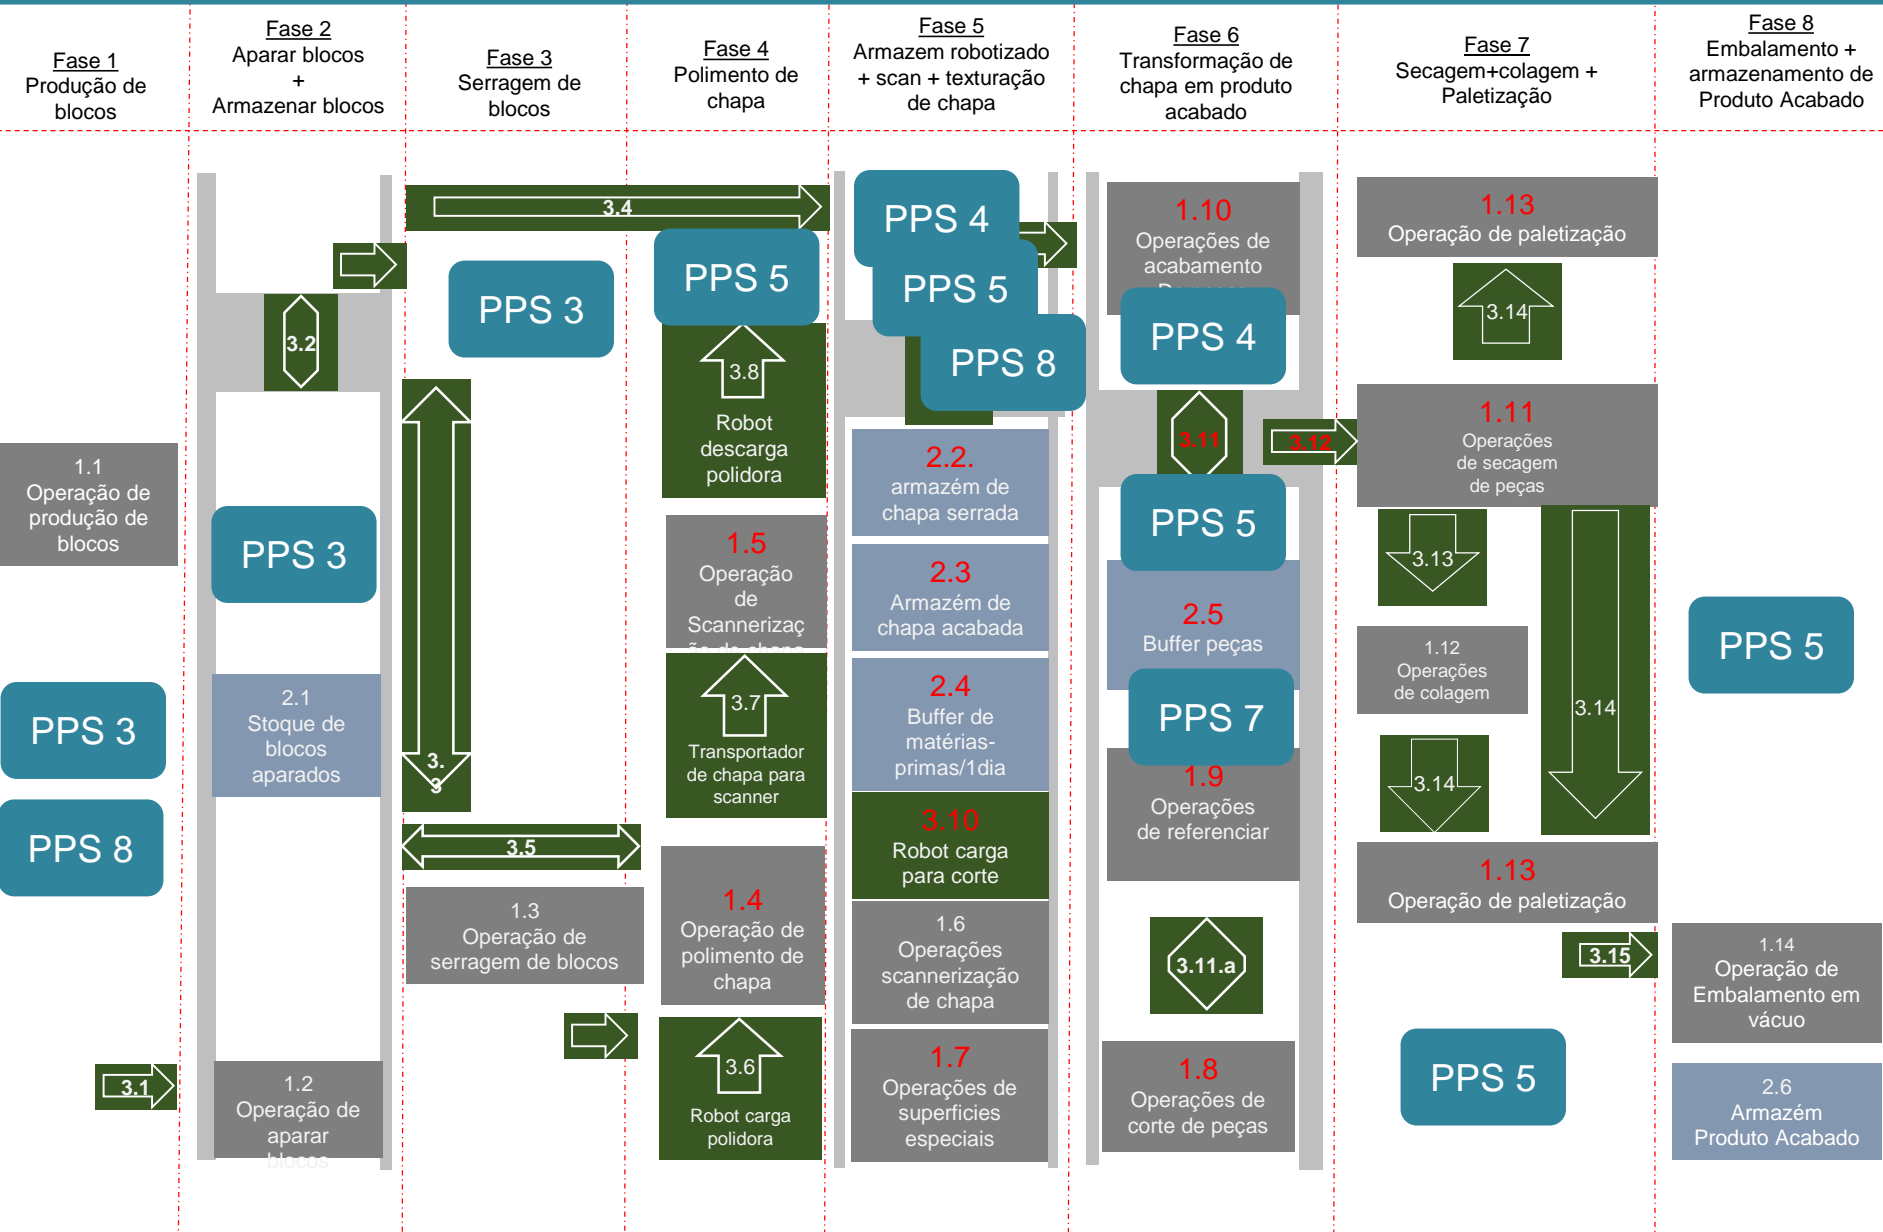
Fase 1
Produção de blocos

Fase 2
Aparar blocos
+
Armazenar blocos

Fase 3
Serragem de blocos

Fase 4
Polimento de chapa

Fase 5
Armazem robotizado + scan + texturação de chapa

Fase 6
Transformação de chapa em produto acabado

Fase 7
Secagem+colagem + Paletização

Fase 8
Embalamento + armazenamento de Produto Acabado

1.1
Operação de produção de blocos

PPS 3

PPS 8

3.1

3.2

PPS 3

2.1
Stoque de blocos aparados

1.2
Operação de aparar blocos

3.4

PPS 3

3.
9

3.5

1.3
Operação de serragem de blocos

PPS 5

3.8
Robot descarga polidora

1.5
Operação de Scannerizaç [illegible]

3.7
Transportador de chapa para scanner

1.4
Operação de polimento de chapa

3.6
Robot carga polidora

PPS 4

PPS 5

PPS 8

2.2.
armazém de chapa serrada

2.3
Armazém de chapa acabada

2.4
Buffer de matérias-primas/1dia

3.10
Robot carga para corte

1.6
Operações scannerização de chapa

1.7
Operações de superficies especiais

1.10
Operações de acabamento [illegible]

PPS 4

3.11

3.12

PPS 5

2.5
Buffer peças

PPS 7

1.9
Operações de referenciar

3.11.a

1.8
Operações de corte de peças

1.13
Operação de paletização

3.14

1.11
Operações de secagem de peças

3.13

1.12
Operações de colagem

3.14

3.14

1.13
Operação de paletização

3.15

PPS 5

PPS 5

1.14
Operação de Embalamento em vácuo

2.6
Armazém Produto Acabado